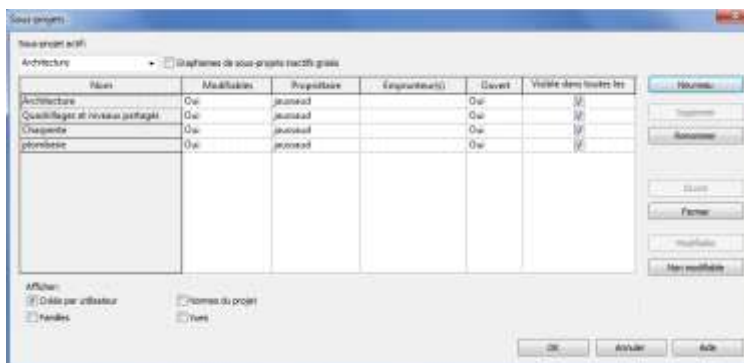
Sous-projets

Sous-projet actif:

Architecture

Graphismes de sous-projets inactifs grisés

| Nom | Modifiables | Propriétaire | Emprunteur(s) | Ouvert | Visible dans toutes les |
|---|---|---|---|---|---|
| Architecture | Oui | jeanseud | | Oui | ☑ |
| Quadrillages et niveaux partagés | Oui | jeanseud | | Oui | ☑ |
| Charpente | Oui | jeanseud | | Oui | ☑ |
| plomberie | Oui | jeanseud | | Oui | ☑ |

Nouveau

Supprimer

Renommer

Ouvrir

Fermer

Modifiable

Non modifiable

Afficher:

☑ Créés par utilisateur

Familles

Normes du projet

Vues

OK

Annuler

Aide